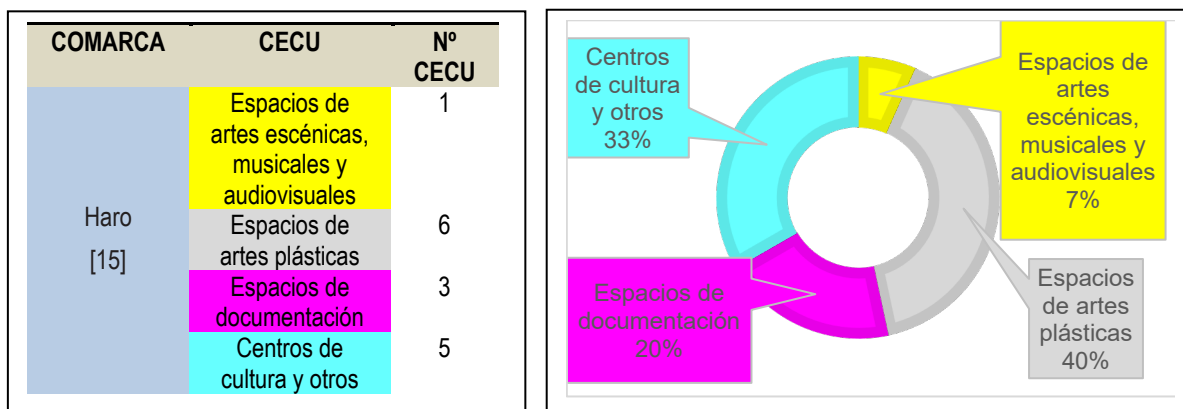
| COMARCA | CECU | Nº CECU |
|---|---|---|
| Haro [15] | Espacios de artes escénicas, musicales y audiovisuales | 1 |
| | Espacios de artes plásticas | 6 |
| | Espacios de documentación | 3 |
| | Centros de cultura y otros | 5 |

Centros de cultura y otros 33%

Espacios de artes escénicas, musicales y audiovisuales 7%

Espacios de documentación 20%

Espacios de artes plásticas 40%